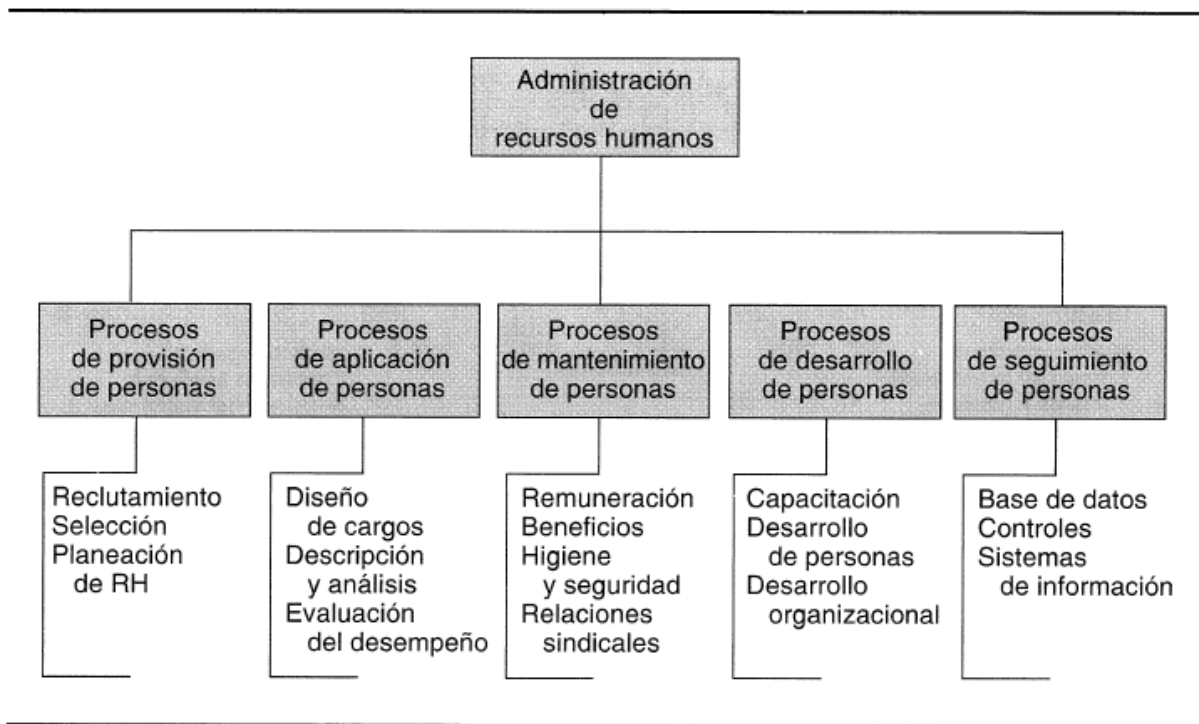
Administración de recursos humanos

Procesos de provisión de personas

Reclutamiento
Selección
Planeación de RH

Procesos de aplicación de personas

Diseño de cargos
Descripción y análisis
Evaluación del desempeño

Procesos de mantenimiento de personas

Remuneración
Beneficios
Higiene y seguridad
Relaciones sindicales

Procesos de desarrollo de personas

Capacitación
Desarrollo de personas
Desarrollo organizacional

Procesos de seguimiento de personas

Base de datos
Controles
Sistemas de información